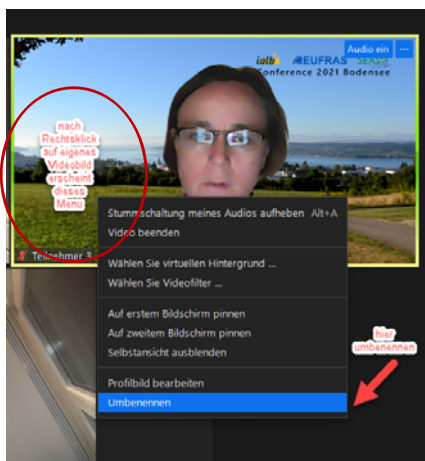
iatb EUFRAS SEAGO
Conference 2021 Bodensee

Audio ein ...

nach Rechtsklick auf eigenes Videobild erscheint dieses Menu

Teilnehmer 3

Stummschaltung meines Audios aufheben Alt+A
Video beenden

Wählen Sie virtuellen Hintergrund ...
Wählen Sie Videofilter ...

Auf erstem Bildschirm pinnen
Auf zweitem Bildschirm pinnen
Selbstansicht ausblenden

Profilbild bearbeiten
Umbenennen

hier umbenennen